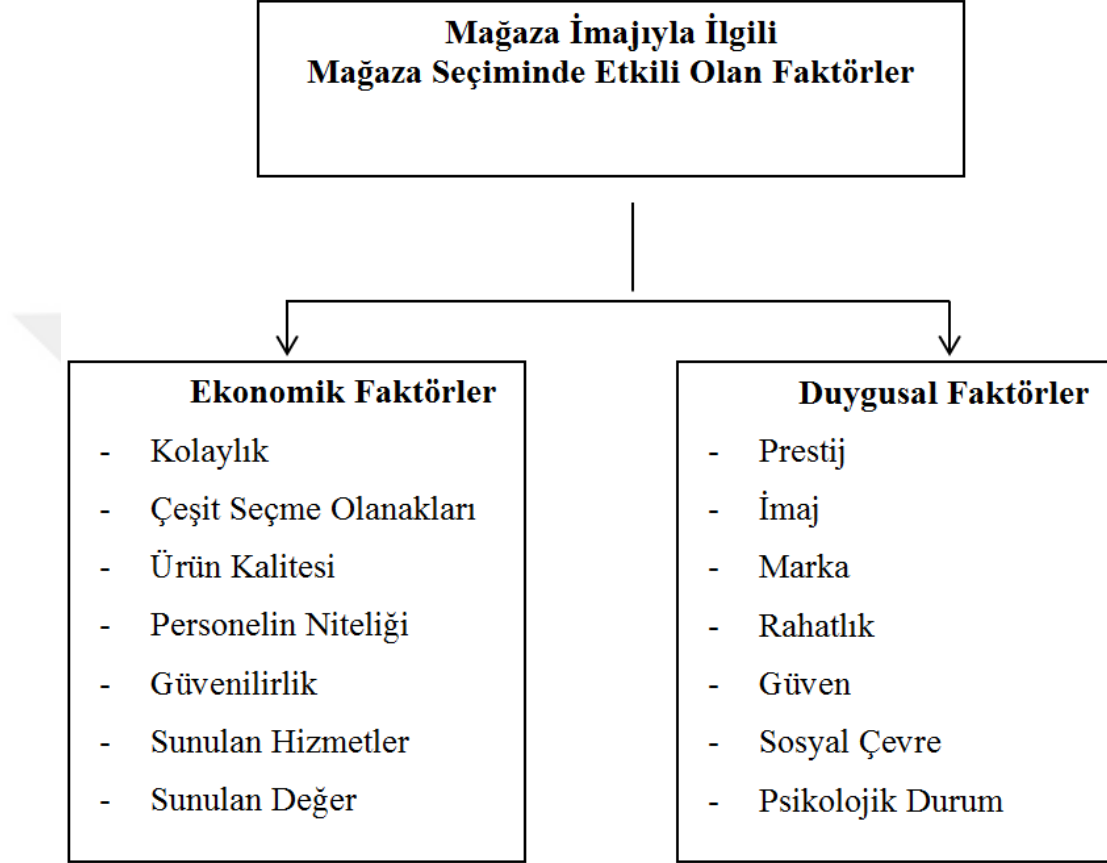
Mağaza İmajıyla İlgili
Mağaza Seçiminde Etkili Olan Faktörler

Ekonomik Faktörler
- Kolaylık
- Çeşit Seçme Olanakları
- Ürün Kalitesi
- Personelin Niteliği
- Güvenilirlik
- Sunulan Hizmetler
- Sunulan Değer

Duygusal Faktörler
- Prestij
- İmaj
- Marka
- Rahatlık
- Güven
- Sosyal Çevre
- Psikolojik Durum